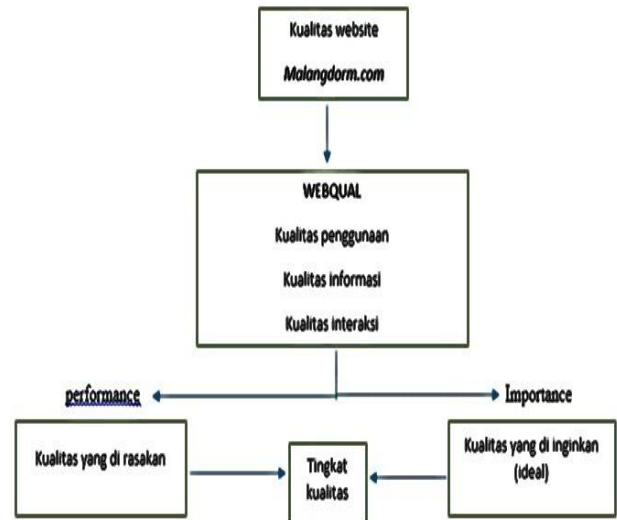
Kualitas website

Malangdorm.com

WEBQUAL

Kualitas penggunaan

Kualitas informasi

Kualitas interaksi

performance

Importance

Kualitas yang di rasakan

Tingkat kualitas

Kualitas yang di inginkan (ideal)